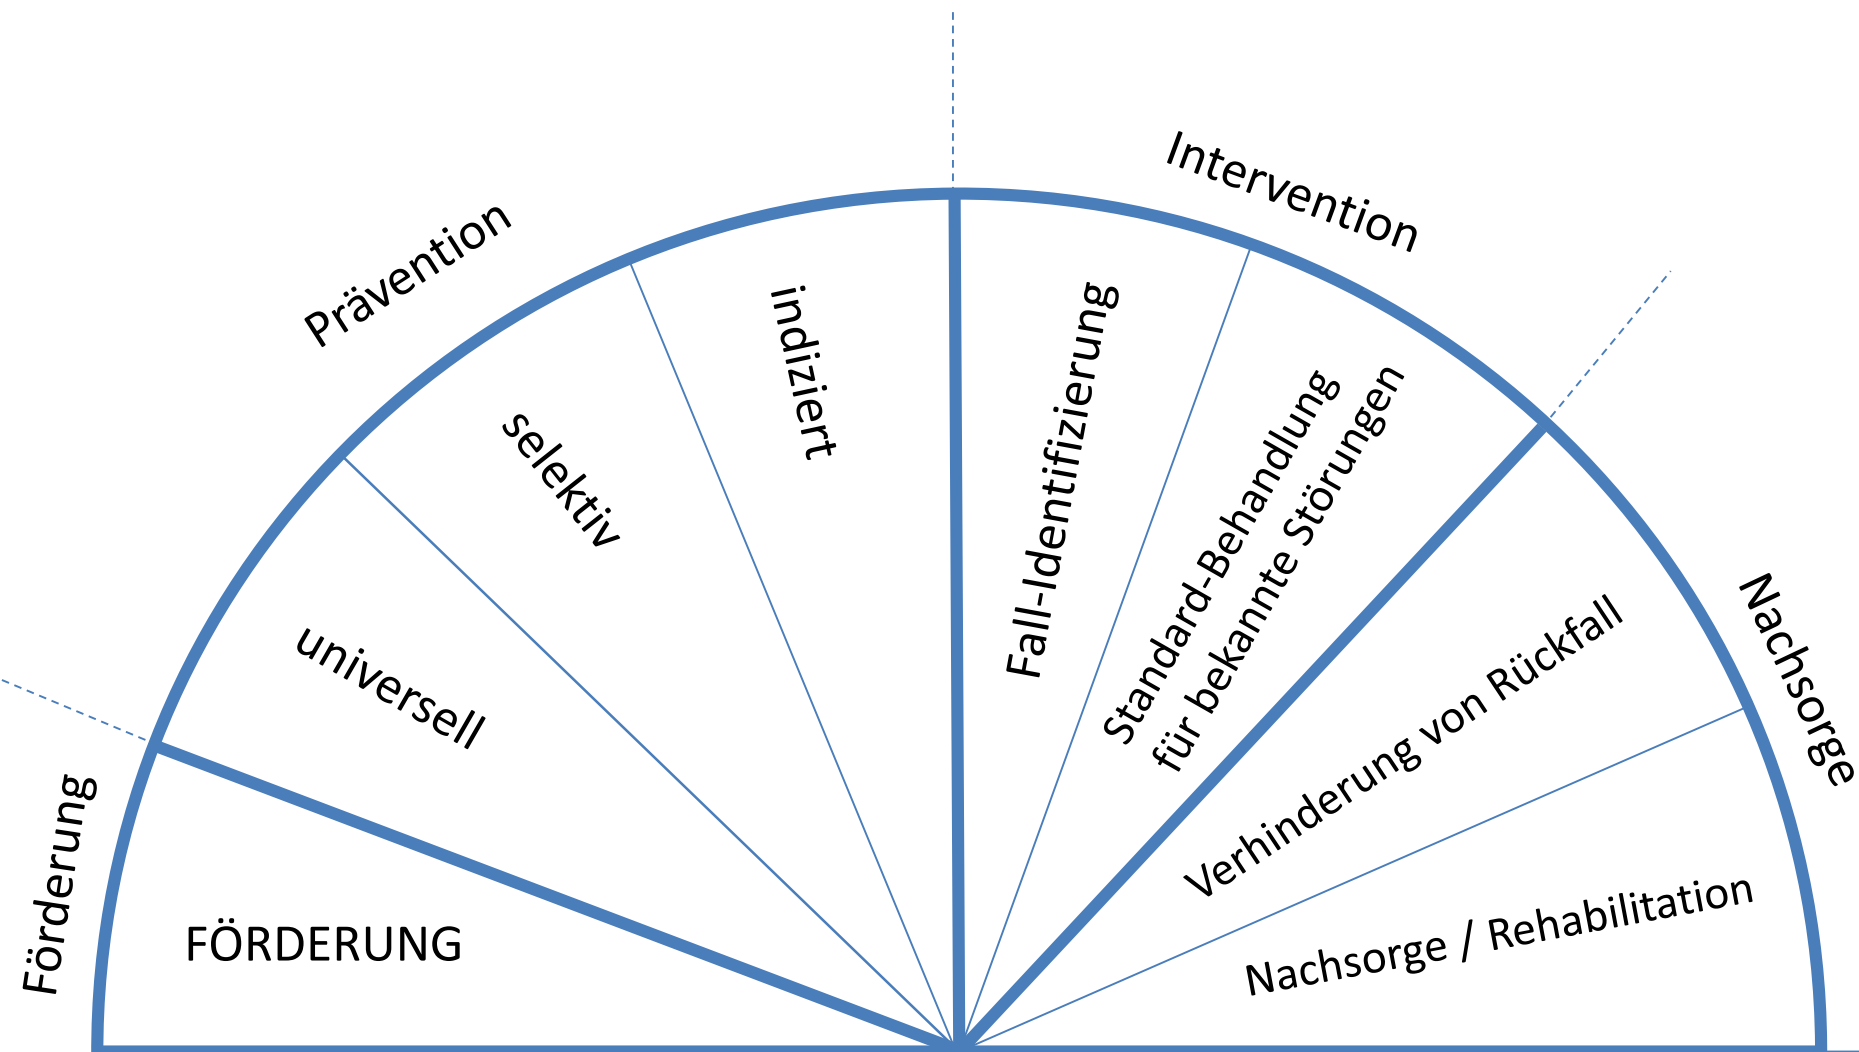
Förderung

Prävention

Intervention

Nachsorge

FÖRDERUNG

universell

selektiv

indiziert

Fall-Identifizierung

Standard-Behandlung für bekannte Störungen

Verhinderung von Rückfall

Nachsorge / Rehabilitation